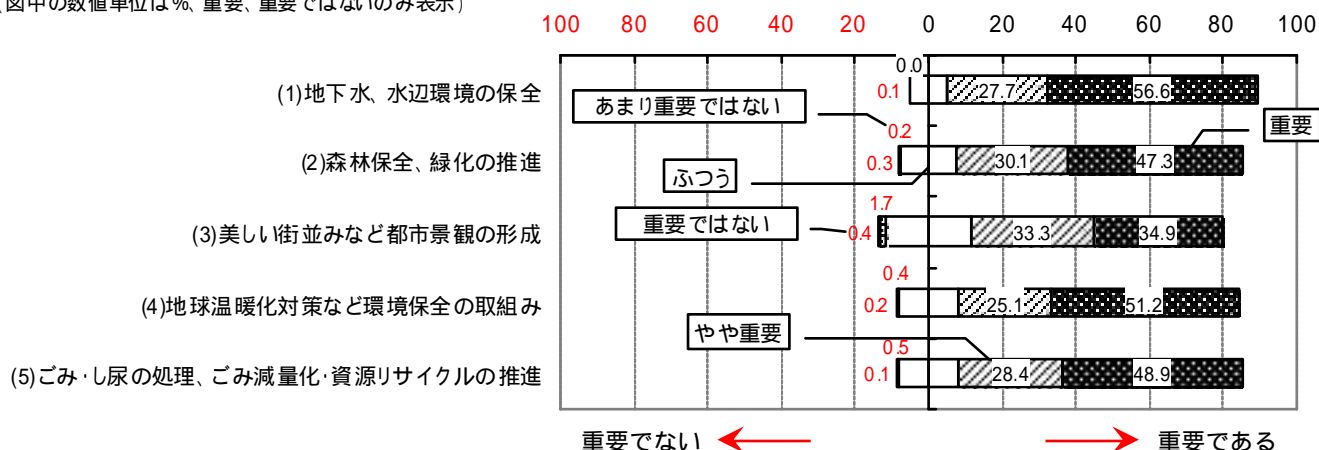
(図中の数値単位は%、重要、重要ではないのみ表示)

100 80 60 40 20 0 20 40 60 80 100

(1)地下水、水辺環境の保全
(2)森林保全、緑化の推進
(3)美しい街並みなど都市景観の形成
(4)地球温暖化対策など環境保全の取組み
(5)ごみ･し尿の処理、ごみ減量化･資源リサイクルの推進

0.0
0.1
27.7
56.6
あまり重要ではない
0.2
重要
0.3
30.1
47.3
ふつう
1.7
重要ではない
0.4
33.3
34.9
0.4
0.2
25.1
51.2
やや重要
0.5
0.1
28.4
48.9

重要でない
重要である